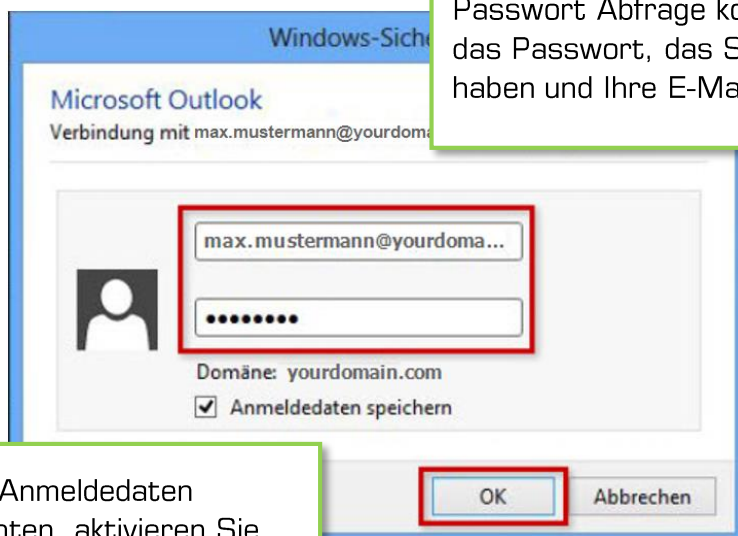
Windows-Sich

Passwort Abfrage ko
das Passwort, das S
haben und Ihre E-Ma

Microsoft Outlook
Verbindung mit max.mustermann@yourdoma

max.mustermann@yourdoma...

••••••••

Domäne: yourdomain.com

Anmeldedaten speichern

Anmeldedaten
nten, aktivieren Sie

OK

Abbrechen